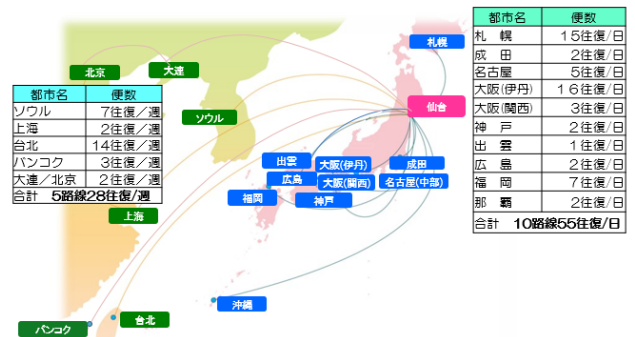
| 都市名 | 便数 |
|---|---|
| ソウル | 7往復/週 |
| 上海 | 2往復/週 |
| 台北 | 14往復/週 |
| バンコク | 3往復/週 |
| 大連/北京 | 2往復/週 |
| 合計 | 5路線28往復/週 |

北京
大連
ソウル
上海
台北
バンコク
沖縄
札幌
仙台
出雲
大阪(伊丹)
成田
広島
大阪(関西)
名古屋(中部)
福岡
神戸

| 都市名 | 便数 |
|---|---|
| 札幌 | 15往復/日 |
| 成田 | 2往復/日 |
| 名古屋 | 5往復/日 |
| 大阪(伊丹) | 16往復/日 |
| 大阪(関西) | 3往復/日 |
| 神戸 | 2往復/日 |
| 出雲 | 1往復/日 |
| 広島 | 2往復/日 |
| 福岡 | 7往復/日 |
| 那覇 | 2往復/日 |
| 合計 | 10路線55往復/日 |